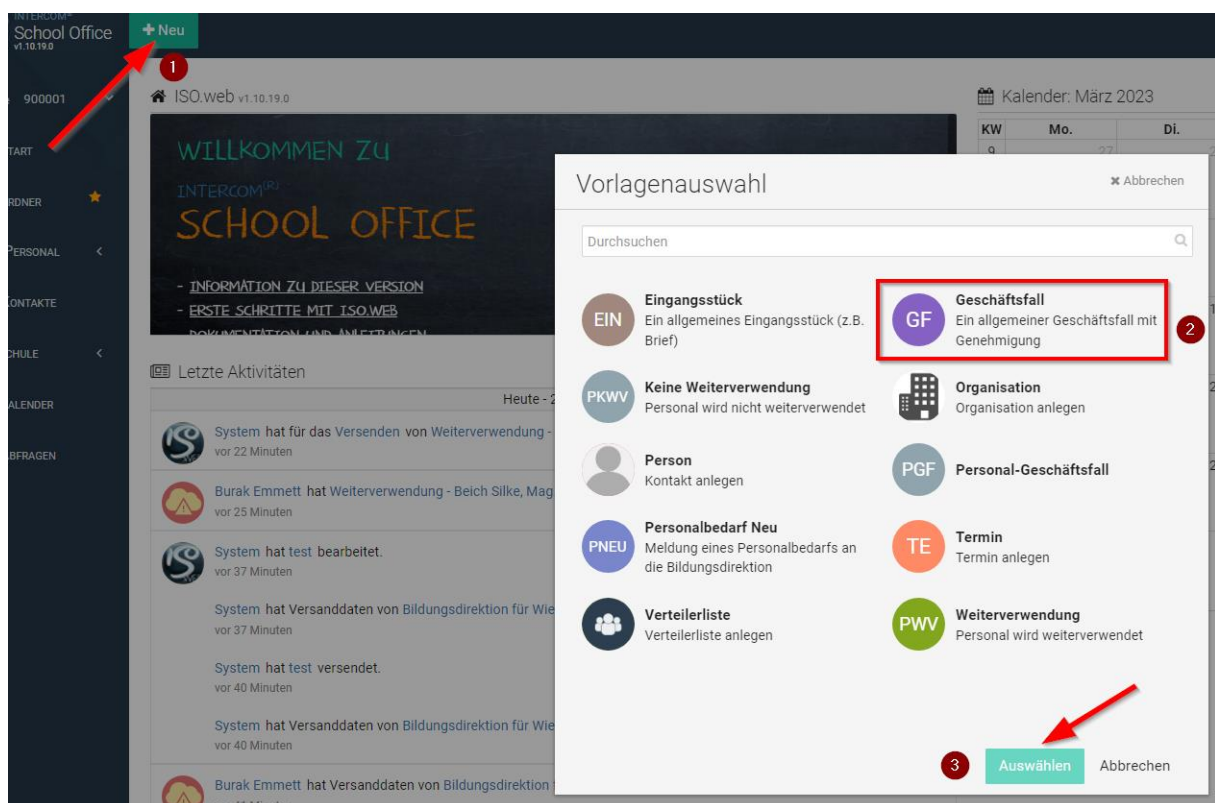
INTERCOM®
School Office
v1.10.19.0

+ Neu

1

900001

TART

RDNER

PERSONAL

ONTAKTE

CHULE

ALENDER

BFRAGEN

ISO.web v1.10.19.0

WILLKOMMEN ZU
INTERCOM(R)
SCHOOL OFFICE

- INFORMATION ZU DIESER VERSION
- ERSTE SCHRITTE MIT ISO.WEB
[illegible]

Letzte Aktivitäten

Heute - 2

System hat für das Versenden von Weiterverwendung -
vor 22 Minuten

Burak Emmett hat Weiterverwendung - Beich Silke, Mag
vor 25 Minuten

System hat test bearbeitet.
vor 37 Minuten

System hat Versanddaten von Bildungsdirektion für Wie
vor 37 Minuten

System hat test versendet.
vor 40 Minuten

System hat Versanddaten von Bildungsdirektion für Wie
vor 40 Minuten

Burak Emmett hat Versanddaten von Bildungsdirektion

Kalender: März 2023

| KW | Mo. | Di. |
|---|---|---|
| 9 | 27 | |

Vorlagenauswahl

✖ Abbrechen

Durchsuchen

EIN Eingangsstück
Ein allgemeines Eingangsstück (z.B. Brief)

GF Geschäftsfall
Ein allgemeiner Geschäftsfall mit Genehmigung

2

PKWV Keine Weiterverwendung
Personal wird nicht weiterverwendet

Organisation
Organisation anlegen

Person
Kontakt anlegen

PGF Personal-Geschäftsfall

PNEU Personalbedarf Neu
Meldung eines Personalbedarfs an die Bildungsdirektion

TE Termin
Termin anlegen

Verteilerliste
Verteilerliste anlegen

PWV Weiterverwendung
Personal wird weiterverwendet

3

Auswählen

Abbrechen